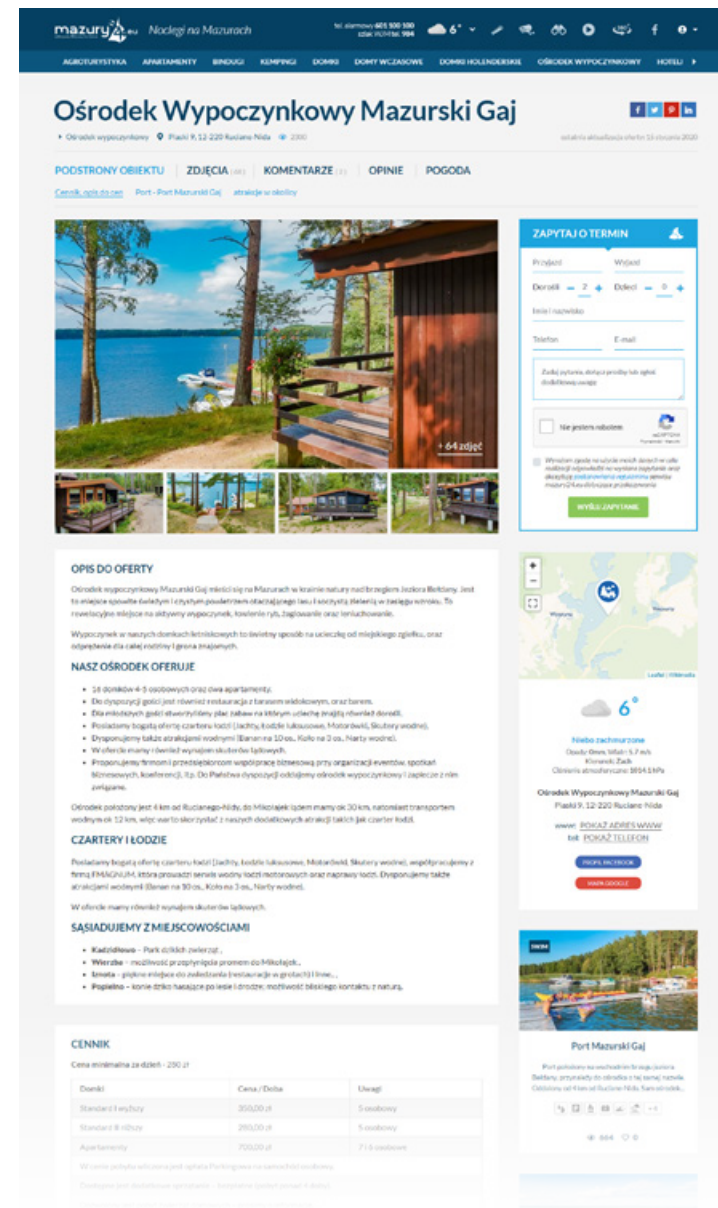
mazury.eu Noclegi na Mazurach

tel. alarmowy 601 100 100
szlak WOPR tel. 984

6°

AGROTURYSTYKA APARTAMENTY BINDUGI KEMPINGI DOMKI DOMY WCZASOWE DOMKI HOLENDERSKIE OŚRODEK WYPOCZYNKOWY HOTELE

Ośrodek Wypoczynkowy Mazurski Gaj

Ośrodek wypoczynkowy Piaski 9, 12-220 Ruciane Nida 2000

ostatnia aktualizacja oferty 16 stycznia 2020

PODSTRONY OBIEKTU | ZDJĘCIA (64) | KOMENTARZE (2) | OPINIE | POGODA

Cennik, opis do cen Port - Port Mazurski Gaj atrakcje w okolicy

+ 64 zdjęć

ZAPYTAJ O TERMIN

Przyjazd Wyjazd

Dorośli – 2 + Dzieci – 0 +

Imię i nazwisko

Telefon E-mail

Zadaj pytanie, dotyczy prośby lub opisz dodatkowe uwagi

Nie jestem robotem

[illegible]

WYŚLIJ ZAPYTANIE

OPIS DO OFERTY

Ośrodek wypoczynkowy Mazurski Gaj mieści się na Mazurach w krainie natury nad brzegiem Jeziora Bełdany. Jest to miejsce spowite świeżym i czystym powietrzem otaczającego lasu i soczystą zielenią w zasięgu wzroku. To rewelacyjne miejsce na aktywny wypoczynek, kosienie ryb, żeglowanie oraz leniuchowanie.

Wypoczynek w naszych domkach letniskowych to świetny sposób na ucieczkę od miejskiego zgiełku, oraz odpręzenie dla całej rodziny i grona znajomych.

NASZ OŚRODEK OFERUJE

- 16 domków 4-5 osobowych oraz dwa apartamenty.
- Do dyspozycji gości jest również restauracja z barsem widokowym, oraz barem.
- Dla młodszych gości stworzyliśmy plac zabaw na którym uciechę znajdą również dorośli.
- Posiadamy bogatą ofertę czarteru łodzi (Jachty, łodzie lukusowe, Motorówki, Skutery wodne).
- Dysponujemy także atrakcjami wodnymi (Banan na 10 os., Koło na 3 os., Narty wodne).
- W ofercie mamy również wynajem skuterów lądowych.
- Proponujemy firmom i przedsiębiorcom współpracę biznesową przy organizacji eventów, spotkań biznesowych, konferencji, itp. Do Państwa dyspozycji oddajemy ośrodek wypoczynkowy i zaplecze z nim związane.

Ośrodek położony jest 4 km od Rucianego-Nidy, do Mikołajek lądem mamy ok 30 km, natomiast transportem wodnym ok 12 km, więc warto skorzystać z naszych dodatkowych atrakcji takich jak czarter łodzi.

CZARTERY I ŁODZIE

Posiadamy bogatą ofertę czarteru łodzi (Jachty, Łodzie lukusowe, Motorówki, Skutery wodne), współpracujemy z firmą FMAGNUM, która prowadzi serwis wodny łodzi motorowych oraz naprawy łodzi. Dysponujemy także atrakcjami wodnymi (Banan na 10 os., Koło na 3 os., Narty wodne).

W ofercie mamy również wynajem skuterów lądowych.

SĄSIADUJEMY Z MIEJSCOWOŚCIAMI

- Kadzidłowo – Park dzikich zwierząt ,
- Wierzba – możliwość przepłynięcia promem do Mikołajek ,
- Iznota – piękne miejsce do zwiedzania (restauracje w grotach) i inne... ,
- Popielno – konie dziko hasające po lesie i drodze; możliwość bliskiego kontaktu z naturą.

CENNIK

Cena minimalna za dzień - 250 zł

| Domki | Cena / Doba | Uwagi |
|---|---|---|
| Standard I wyższy | 350,00 zł | 5 osobowy |
| Standard II niższy | 280,00 zł | 5 osobowy |
| Apartamenty | 700,00 zł | 7 i 6 osobowe |

W cenie pobytu uwzględniona opłata Parkingowa na samochód osobowy

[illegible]

Leaflet | Wikimedia

6°

Niebo zachmurzone
Opady 0mm, Wiatr 5.7 m/s
Kierunek Zach
Ciśnienie atmosferyczne 1014 hPa

Ośrodek Wypoczynkowy Mazurski Gaj
Piaski 9, 12-220 Ruciane Nida

www: POKAŻ ADRES WWW
tel: POKAŻ TELEFON

PROFIL FACEBOOK

MAPA GOOGLE

Port Mazurski Gaj

Port położony na wschodnim brzegu Jeziora Bełdany, przynależy do ośrodka o tej samej nazwie. Odległość od 4 km od Ruciane-Nida. Tam ośrodek...

604 0